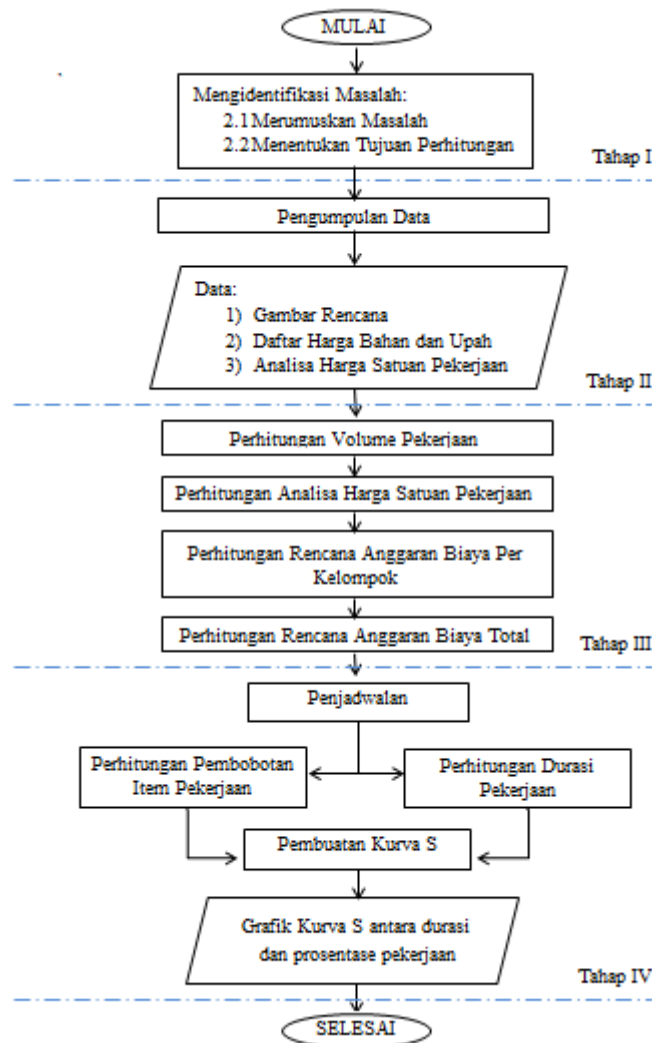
MULAI

Mengidentifikasi Masalah:
2.1 Merumuskan Masalah
2.2 Menentukan Tujuan Perhitungan

Tahap I

Pengumpulan Data

Data:
1) Gambar Rencana
2) Daftar Harga Bahan dan Upah
3) Analisa Harga Satuan Pekerjaan

Tahap II

Perhitungan Volume Pekerjaan

Perhitungan Analisa Harga Satuan Pekerjaan

Perhitungan Rencana Anggaran Biaya Per Kelompok

Perhitungan Rencana Anggaran Biaya Total

Tahap III

Penjadwalan

Perhitungan Pembobotan Item Pekerjaan

Perhitungan Durasi Pekerjaan

Pembuatan Kurva S

Grafik Kurva S antara durasi dan prosentase pekerjaan

Tahap IV

SELESAI